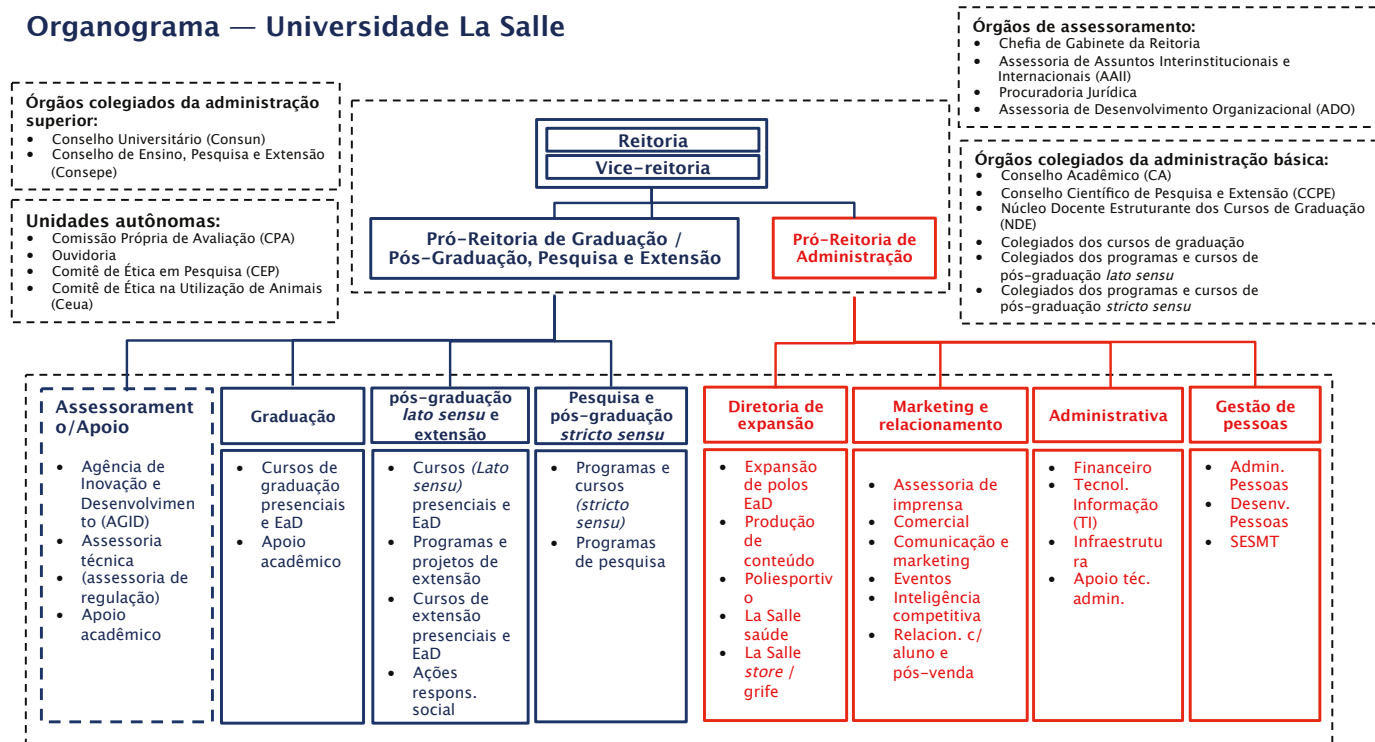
Organograma — Universidade La Salle

Órgãos de assessoramento:
- Chefia de Gabinete da Reitoria
- Assessoria de Assuntos Interinstitucionais e Internacionais (AAII)
- Procuradoria Jurídica
- Assessoria de Desenvolvimento Organizacional (ADO)

Órgãos colegiados da administração superior:
- Conselho Universitário (Consun)
- Conselho de Ensino, Pesquisa e Extensão (Consepe)

Unidades autônomas:
- Comissão Própria de Avaliação (CPA)
- Ouvidoria
- Comitê de Ética em Pesquisa (CEP)
- Comitê de Ética na Utilização de Animais (Ceua)

Reitoria
Vice-reitoria

Pró-Reitoria de Graduação / Pós-Graduação, Pesquisa e Extensão

Pró-Reitoria de Administração

Órgãos colegiados da administração básica:
- Conselho Acadêmico (CA)
- Conselho Científico de Pesquisa e Extensão (CCPE)
- Núcleo Docente Estruturante dos Cursos de Graduação (NDE)
- Colegiados dos cursos de graduação
- Colegiados dos programas e cursos de pós-graduação *lato sensu*
- Colegiados dos programas e cursos de pós-graduação *stricto sensu*

Assessorament o/Apoio
- Agência de Inovação e Desenvolvimen to (AGID)
- Assessoria técnica (assessoria de regulação)
- Apoio acadêmico

Graduação
- Cursos de graduação presenciais e EaD
- Apoio acadêmico

pós-graduação *lato sensu* e extensão
- Cursos *(Lato sensu)* presenciais e EaD
- Programas e projetos de extensão
- Cursos de extensão presenciais e EaD
- Ações respons. social

Pesquisa e pós-graduação *stricto sensu*
- Programas e cursos *(stricto sensu)*
- Programas de pesquisa

Diretoria de expansão
- Expansão de polos EaD
- Produção de conteúdo
- Poliesportiv o
- La Salle saúde
- La Salle *store* / grife

Marketing e relacionamento
- Assessoria de imprensa
- Comercial
- Comunicação e marketing
- Eventos
- Inteligência competitiva
- Relacion. c/ aluno e pós-venda

Administrativa
- Financeiro
- Tecnol. Informação (TI)
- Infraestrutu ra
- Apoio téc. admin.

Gestão de pessoas
- Admin. Pessoas
- Desenv. Pessoas
- SESMT